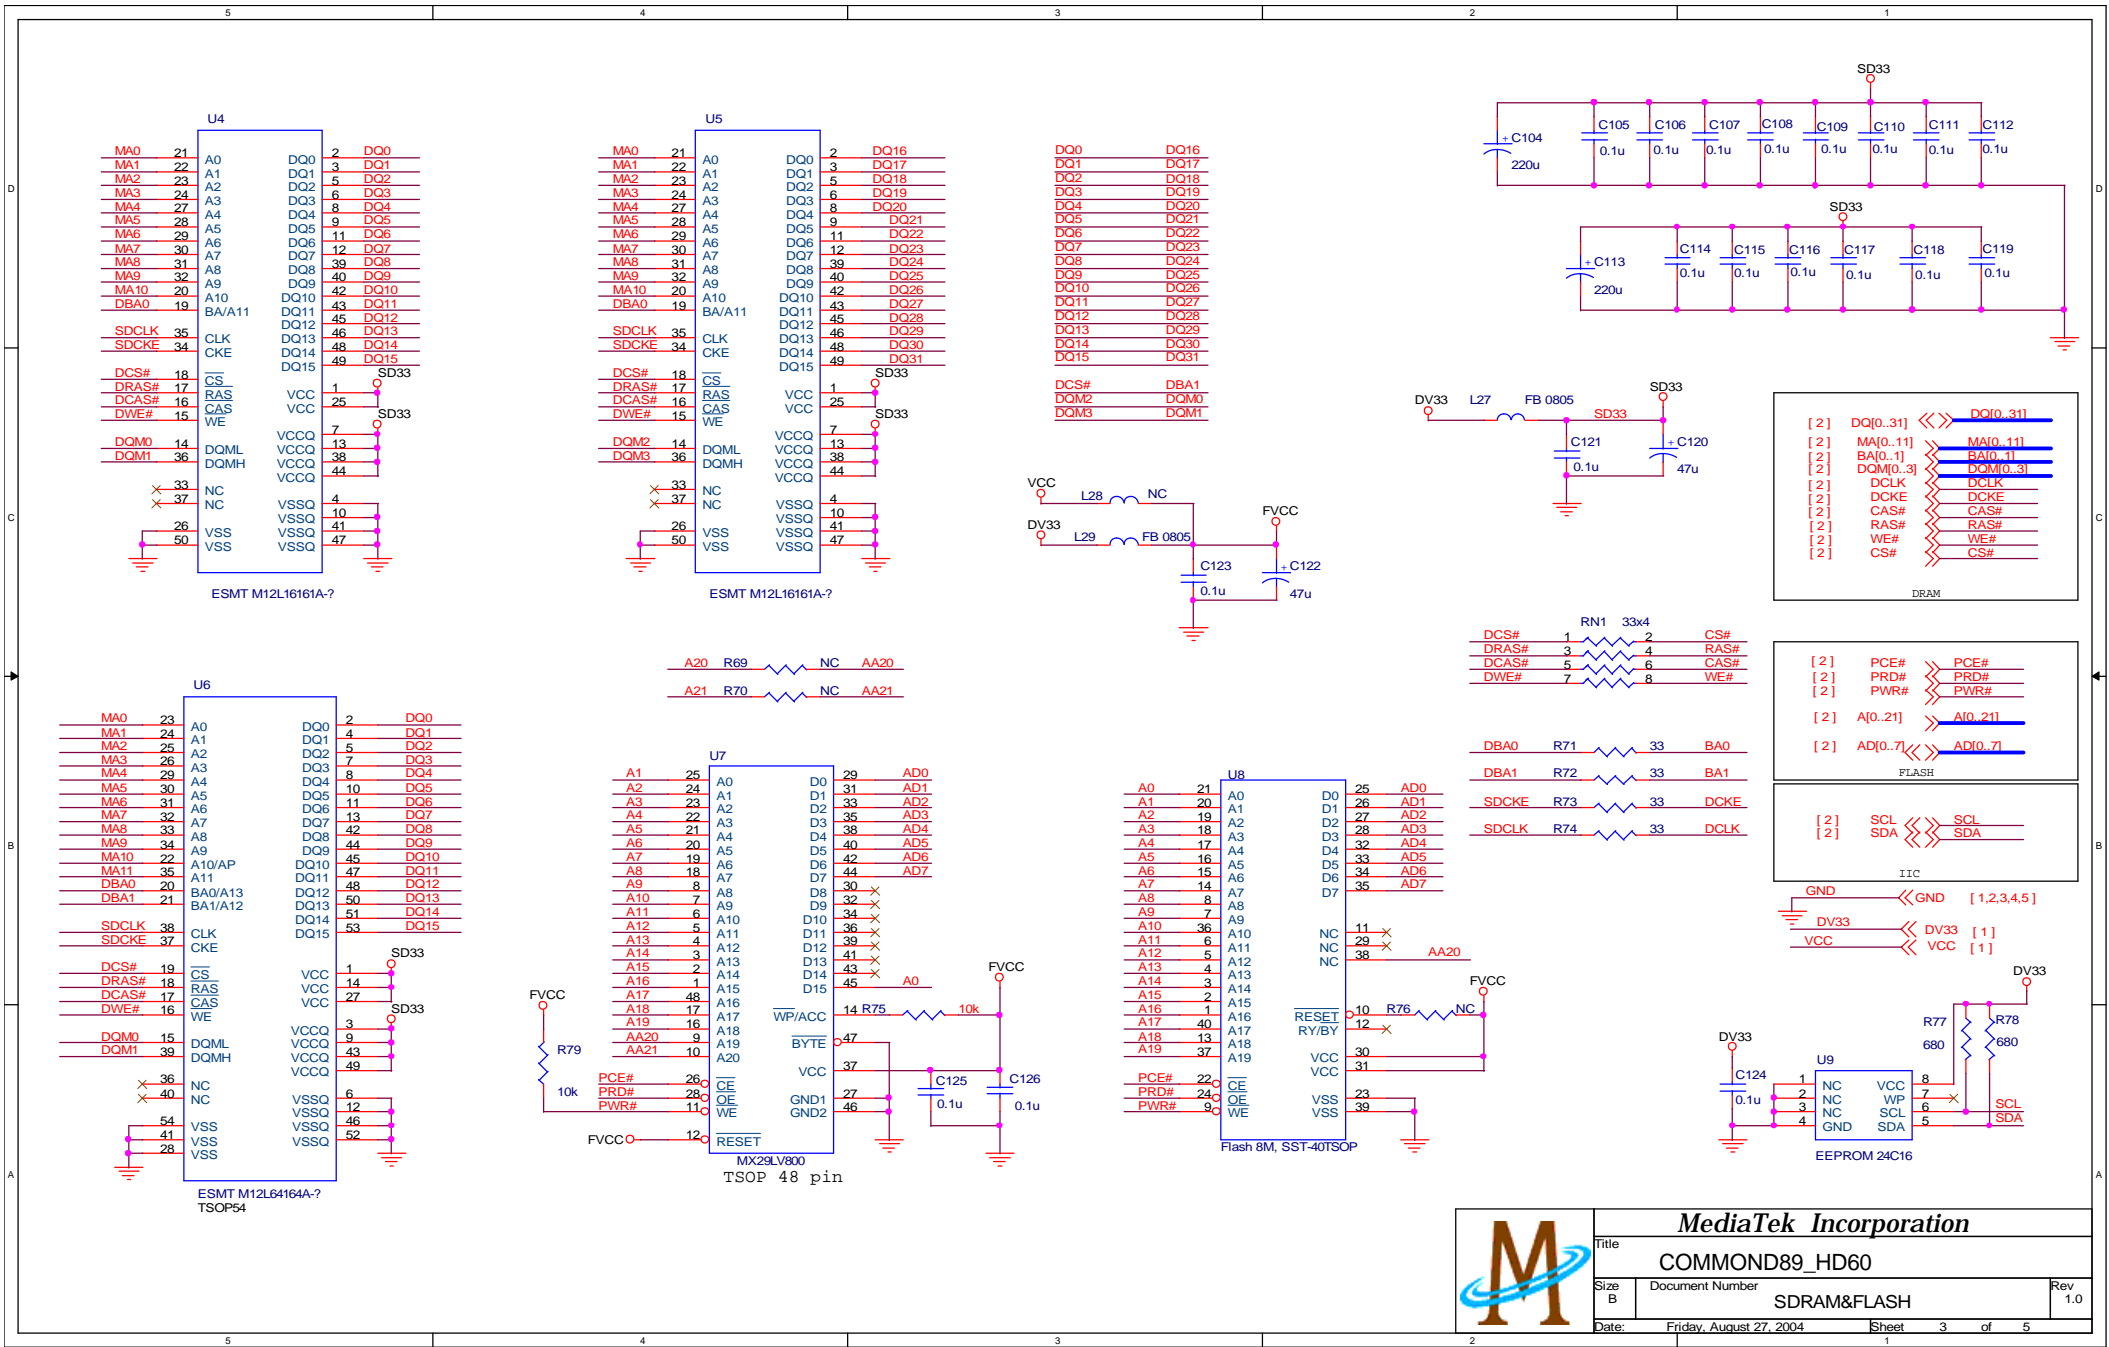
5 4 3 2 1

D C B A

U4
MA0 21 A0 DQ0 2 DQ0
MA1 22 A1 DQ1 3 DQ1
MA2 23 A2 DQ2 5 DQ2
MA3 24 A3 DQ3 6 DQ3
MA4 27 A4 DQ4 8 DQ4
MA5 28 A5 DQ5 9 DQ5
MA6 29 A6 DQ6 11 DQ6
MA7 30 A7 DQ7 12 DQ7
MA8 31 A8 DQ8 39 DQ8
MA9 32 A9 DQ9 40 DQ9
MA10 20 A10 DQ10 42 DQ10
DBA0 19 BA/A11 DQ11 43 DQ11
DQ12 45 DQ12
SDCLK 35 CLK DQ13 46 DQ13
SDCKE 34 CKE DQ14 48 DQ14
DQ15 49 DQ15
DCS# 18 CS
DRAS# 17 RAS VCC 1 SD33
DCAS# 16 CAS VCC 25
DWE# 15 WE SD33
VCCQ 7
DQM0 14 DQML VCCQ 13
DQM1 36 DQMH VCCQ 38
VCCQ 44
33 NC
37 NC VSSQ 4
VSSQ 10
26 VSS VSSQ 41
50 VSS VSSQ 47
ESMT M12L16161A-?

U5
MA0 21 A0 DQ0 2 DQ16
MA1 22 A1 DQ1 3 DQ17
MA2 23 A2 DQ2 5 DQ18
MA3 24 A3 DQ3 6 DQ19
MA4 27 A4 DQ4 8 DQ20
MA5 28 A5 DQ5 9 DQ21
MA6 29 A6 DQ6 11 DQ22
MA7 30 A7 DQ7 12 DQ23
MA8 31 A8 DQ8 39 DQ24
MA9 32 A9 DQ9 40 DQ25
MA10 20 A10 DQ10 42 DQ26
DBA0 19 BA/A11 DQ11 43 DQ27
DQ12 45 DQ28
SDCLK 35 CLK DQ13 46 DQ29
SDCKE 34 CKE DQ14 48 DQ30
DQ15 49 DQ31
DCS# 18 CS
DRAS# 17 RAS VCC 1 SD33
DCAS# 16 CAS VCC 25
DWE# 15 WE SD33
VCCQ 7
DQM2 14 DQML VCCQ 13
DQM3 36 DQMH VCCQ 38
VCCQ 44
33 NC
37 NC VSSQ 4
VSSQ 10
26 VSS VSSQ 41
50 VSS VSSQ 47
ESMT M12L16161A-?

DQ0 DQ16
DQ1 DQ17
DQ2 DQ18
DQ3 DQ19
DQ4 DQ20
DQ5 DQ21
DQ6 DQ22
DQ7 DQ23
DQ8 DQ24
DQ9 DQ25
DQ10 DQ26
DQ11 DQ27
DQ12 DQ28
DQ13 DQ29
DQ14 DQ30
DQ15 DQ31

DCS# DBA1
DQM2 DQM0
DQM3 DQM1

SD33
C104 220u
C105 0.1u C106 0.1u C107 0.1u C108 0.1u C109 0.1u C110 0.1u C111 0.1u C112 0.1u
SD33
C113 220u
C114 0.1u C115 0.1u C116 0.1u C117 0.1u C118 0.1u C119 0.1u

DV33 L27 FB 0805 SD33 SD33
C121 0.1u C120 47u

VCC L28 NC
DV33 L29 FB 0805 FVCC
C123 0.1u C122 47u

[ 2 ] DQ[0..31] DQ[0..31]
[ 2 ] MA[0..11] MA[0..11]
[ 2 ] BA[0..1] BA[0..1]
[ 2 ] DQM[0..3] DQM[0..3]
[ 2 ] DCLK DCLK
[ 2 ] DCKE DCKE
[ 2 ] CAS# CAS#
[ 2 ] RAS# RAS#
[ 2 ] WE# WE#
[ 2 ] CS# CS#
DRAM

RN1 33x4
DCS# 1 2 CS#
DRAS# 3 4 RAS#
DCAS# 5 6 CAS#
DWE# 7 8 WE#

[ 2 ] PCE# PCE#
[ 2 ] PRD# PRD#
[ 2 ] PWR# PWR#
[ 2 ] A[0..21] A[0..21]
[ 2 ] AD[0..7] AD[0..7]
FLASH

A20 R69 NC AA20
A21 R70 NC AA21

DBA0 R71 33 BA0
DBA1 R72 33 BA1
SDCKE R73 33 DCKE
SDCLK R74 33 DCLK

[ 2 ] SCL SCL
[ 2 ] SDA SDA
IIC

GND GND [ 1,2,3,4,5 ]
DV33 DV33 [ 1 ]
VCC VCC [ 1 ]

U6
MA0 23 A0 DQ0 2 DQ0
MA1 24 A1 DQ1 4 DQ1
MA2 25 A2 DQ2 5 DQ2
MA3 26 A3 DQ3 7 DQ3
MA4 29 A4 DQ4 8 DQ4
MA5 30 A5 DQ5 10 DQ5
MA6 31 A6 DQ6 11 DQ6
MA7 32 A7 DQ7 13 DQ7
MA8 33 A8 DQ8 42 DQ8
MA9 34 A9 DQ9 44 DQ9
MA10 22 A10/AP DQ10 45 DQ10
MA11 35 A11 DQ11 47 DQ11
DBA0 20 BA0/A13 DQ12 48 DQ12
DBA1 21 BA1/A12 DQ13 50 DQ13
DQ14 51 DQ14
SDCLK 38 CLK DQ15 53 DQ15
SDCKE 37 CKE SD33
DCS# 19 CS VCC 1
DRAS# 18 RAS VCC 14
DCAS# 17 CAS VCC 27
DWE# 16 WE SD33
VCCQ 3
DQM0 15 DQML VCCQ 9
DQM1 39 DQMH VCCQ 43
VCCQ 49
36 NC
40 NC VSSQ 6
VSSQ 12
54 VSS VSSQ 46
41 VSS VSSQ 52
28 VSS
ESMT M12L64164A-?
TSOP54

U7
A1 25 A0 D0 29 AD0
A2 24 A1 D1 31 AD1
A3 23 A2 D2 33 AD2
A4 22 A3 D3 35 AD3
A5 21 A4 D4 38 AD4
A6 20 A5 D5 40 AD5
A7 19 A6 D6 42 AD6
A8 18 A7 D7 44 AD7
A9 8 A8 D8 30
A10 7 A9 D9 32
A11 6 A10 D10 34
A12 5 A11 D11 36
A13 4 A12 D12 39
A14 3 A13 D13 41
A15 2 A14 D14 43
A16 1 A15 D15 45 A0
A17 48 A16
A18 17 A17 WP/ACC 14 R75 10k FVCC
A19 16 A18
AA20 9 A19 BYTE 47
AA21 10 A20
VCC 37
PCE# 26 CE C125 0.1u C126 0.1u
PRD# 28 OE GND1 27
PWR# 11 WE GND2 46
FVCC 12 RESET
FVCC R79 10k
MX29LV800
TSOP 48 pin

U8
A0 21 A0 D0 25 AD0
A1 20 A1 D1 26 AD1
A2 19 A2 D2 27 AD2
A3 18 A3 D3 28 AD3
A4 17 A4 D4 32 AD4
A5 16 A5 D5 33 AD5
A6 15 A6 D6 34 AD6
A7 14 A7 D7 35 AD7
A8 8 A8
A9 7 A9
A10 36 A10 NC 11
A11 6 A11 NC 29
A12 5 A12 NC 38 AA20
A13 4 A13
A14 3 A14
A15 2 A15
A16 1 A16 RESET 10 R76 NC FVCC
A17 40 A17 RY/BY 12
A18 13 A18
A19 37 A19 VCC 30
VCC 31
PCE# 22 CE
PRD# 24 OE VSS 23
PWR# 9 WE VSS 39
Flash 8M, SST-40TSOP

DV33
R77 680 R78 680
DV33
U9
C124 0.1u
1 NC VCC 8
2 NC WP 7
3 NC SCL 6 SCL
4 GND SDA 5 SDA
EEPROM 24C16

MediaTek Incorporation
Title
COMMOND89_HD60
Size B Document Number SDRAM&FLASH Rev 1.0
Date: Friday, August 27, 2004 Sheet 3 of 5